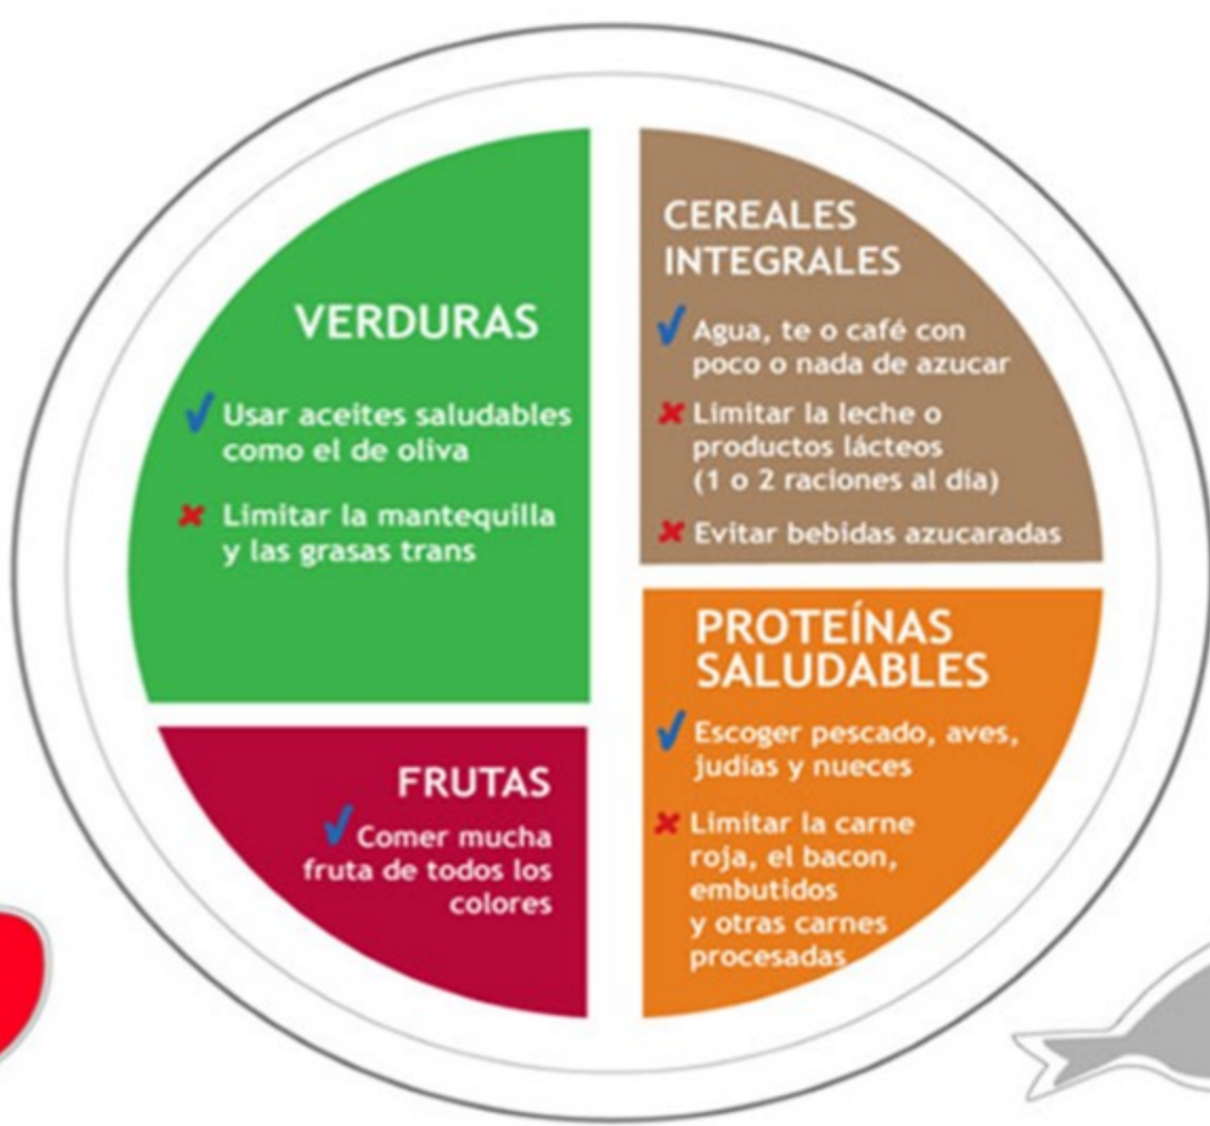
VERDURAS

✓ Usar aceites saludables como el de oliva

✗ Limitar la mantequilla y las grasas trans

CEREALES INTEGRALES

✓ Agua, te o café con poco o nada de azucar

✗ Limitar la leche o productos lácteos (1 o 2 raciones al día)

✗ Evitar bebidas azucaradas

FRUTAS

✓ Comer mucha fruta de todos los colores

PROTEÍNAS SALUDABLES

✓ Escoger pescado, aves, judías y nueces

✗ Limitar la carne roja, el bacon, embutidos y otras carnes procesadas